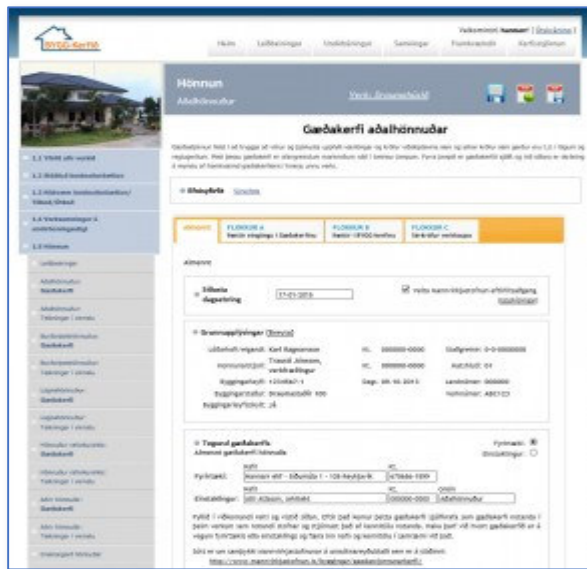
BYGG-kerfi

Velkomin/n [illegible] | Útskráning

Heim Leiðbeiningar Upplýsingar Samningar Framkvæmdir Verðupplýsingar

Hönnun
Aðalhönnuður

Gæðakerfi aðalhönnuðar

Gæðakerfi aðalhönnuðar

1.1 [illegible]
1.2 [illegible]
1.3 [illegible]
1.4 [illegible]
1.5 Hönnun

Almennt

FLOKKUR A
FLOKKUR B
FLOKKUR C

Almennt

Síðasta dagsetning 17-01-2016

Grunnupplýsingar

Tegund gæðakerfis
Almennt gæðakerfi hönnuða

Fyrirtæki:
Einstaklingur:

http://www.mannvirkjastofnun.is/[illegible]